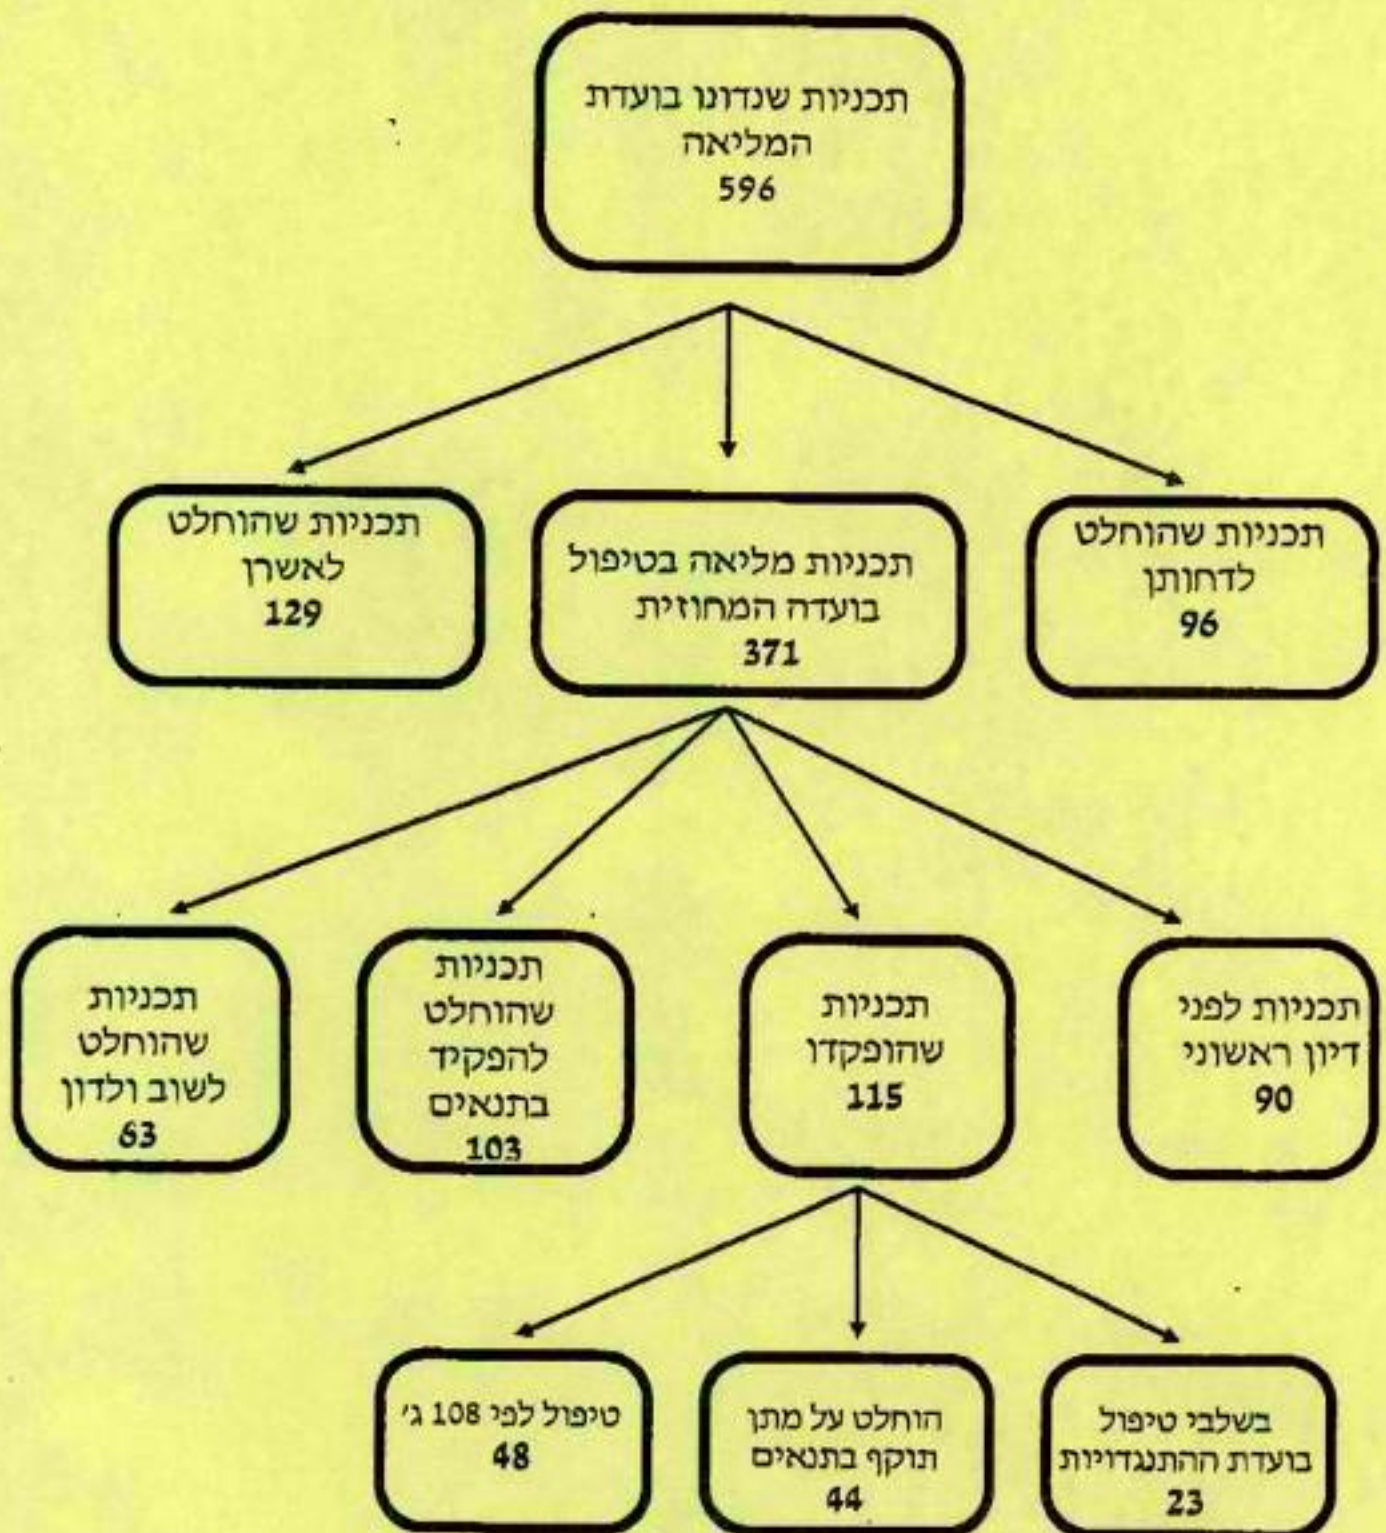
תכניות שנדונו בועדת המליאה
596

תכניות שהוחלט לדחותן
96

תכניות מליאה בטיפול בועדה המחוזית
371

תכניות שהוחלט לאשרן
129

תכניות לפני דיון ראשוני
90

תכניות שהופקדו
115

תכניות שהוחלט להפקיד בתנאים
103

תכניות שהוחלט לשוב ולדון
63

בשלבי טיפול בועדת ההתנגדויות
23

הוחלט על מתן תוקף בתנאים
44

טיפול לפי 108 ג'
48